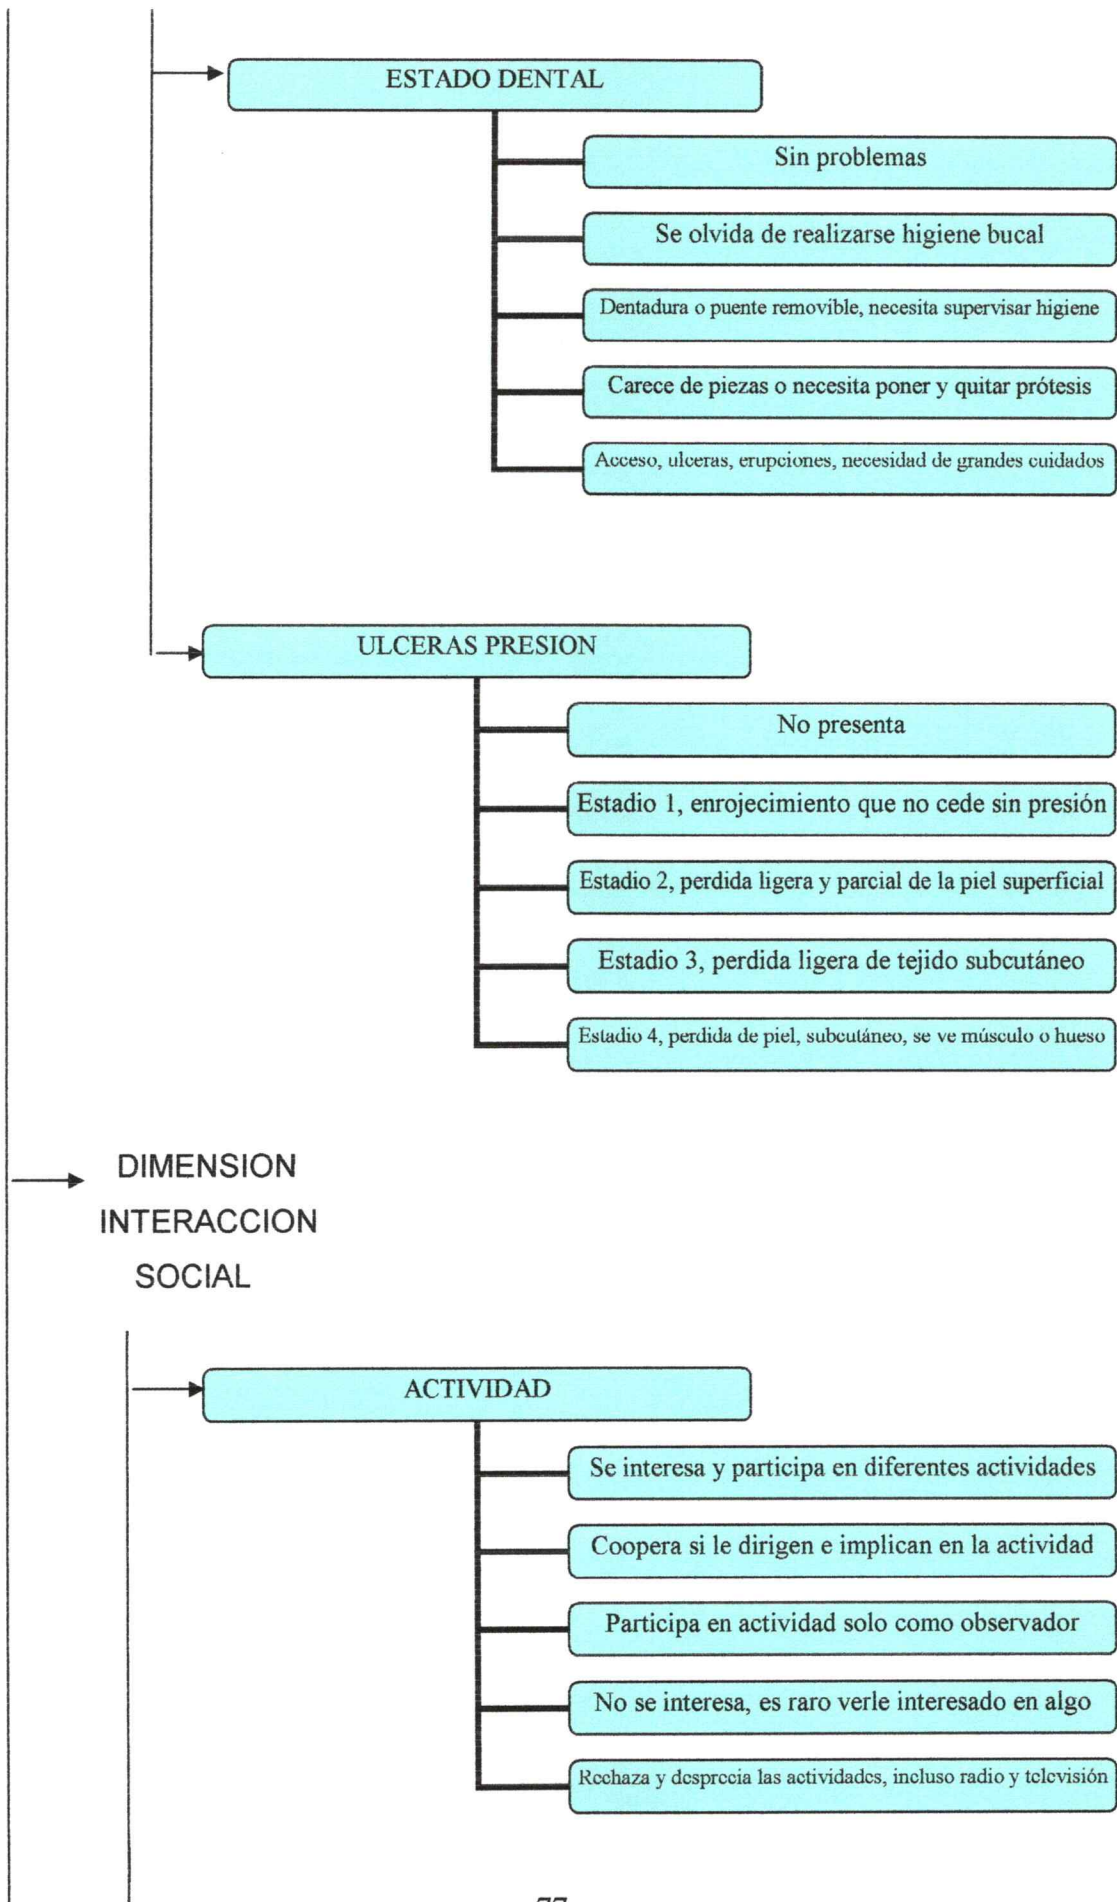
ESTADO DENTAL

Sin problemas

Se olvida de realizarse higiene bucal

Dentadura o puente removible, necesita supervisar higiene

Carece de piezas o necesita poner y quitar prótesis

Acceso, ulceras, erupciones, necesidad de grandes cuidados

ULCERAS PRESION

No presenta

Estadio 1, enrojecimiento que no cede sin presión

Estadio 2, perdida ligera y parcial de la piel superficial

Estadio 3, perdida ligera de tejido subcutáneo

Estadio 4, perdida de piel, subcutáneo, se ve músculo o hueso

DIMENSION INTERACCION SOCIAL

ACTIVIDAD

Se interesa y participa en diferentes actividades

Coopera si le dirigen e implican en la actividad

Participa en actividad solo como observador

No se interesa, es raro verle interesado en algo

Rechaza y desprecia las actividades, incluso radio y television

77